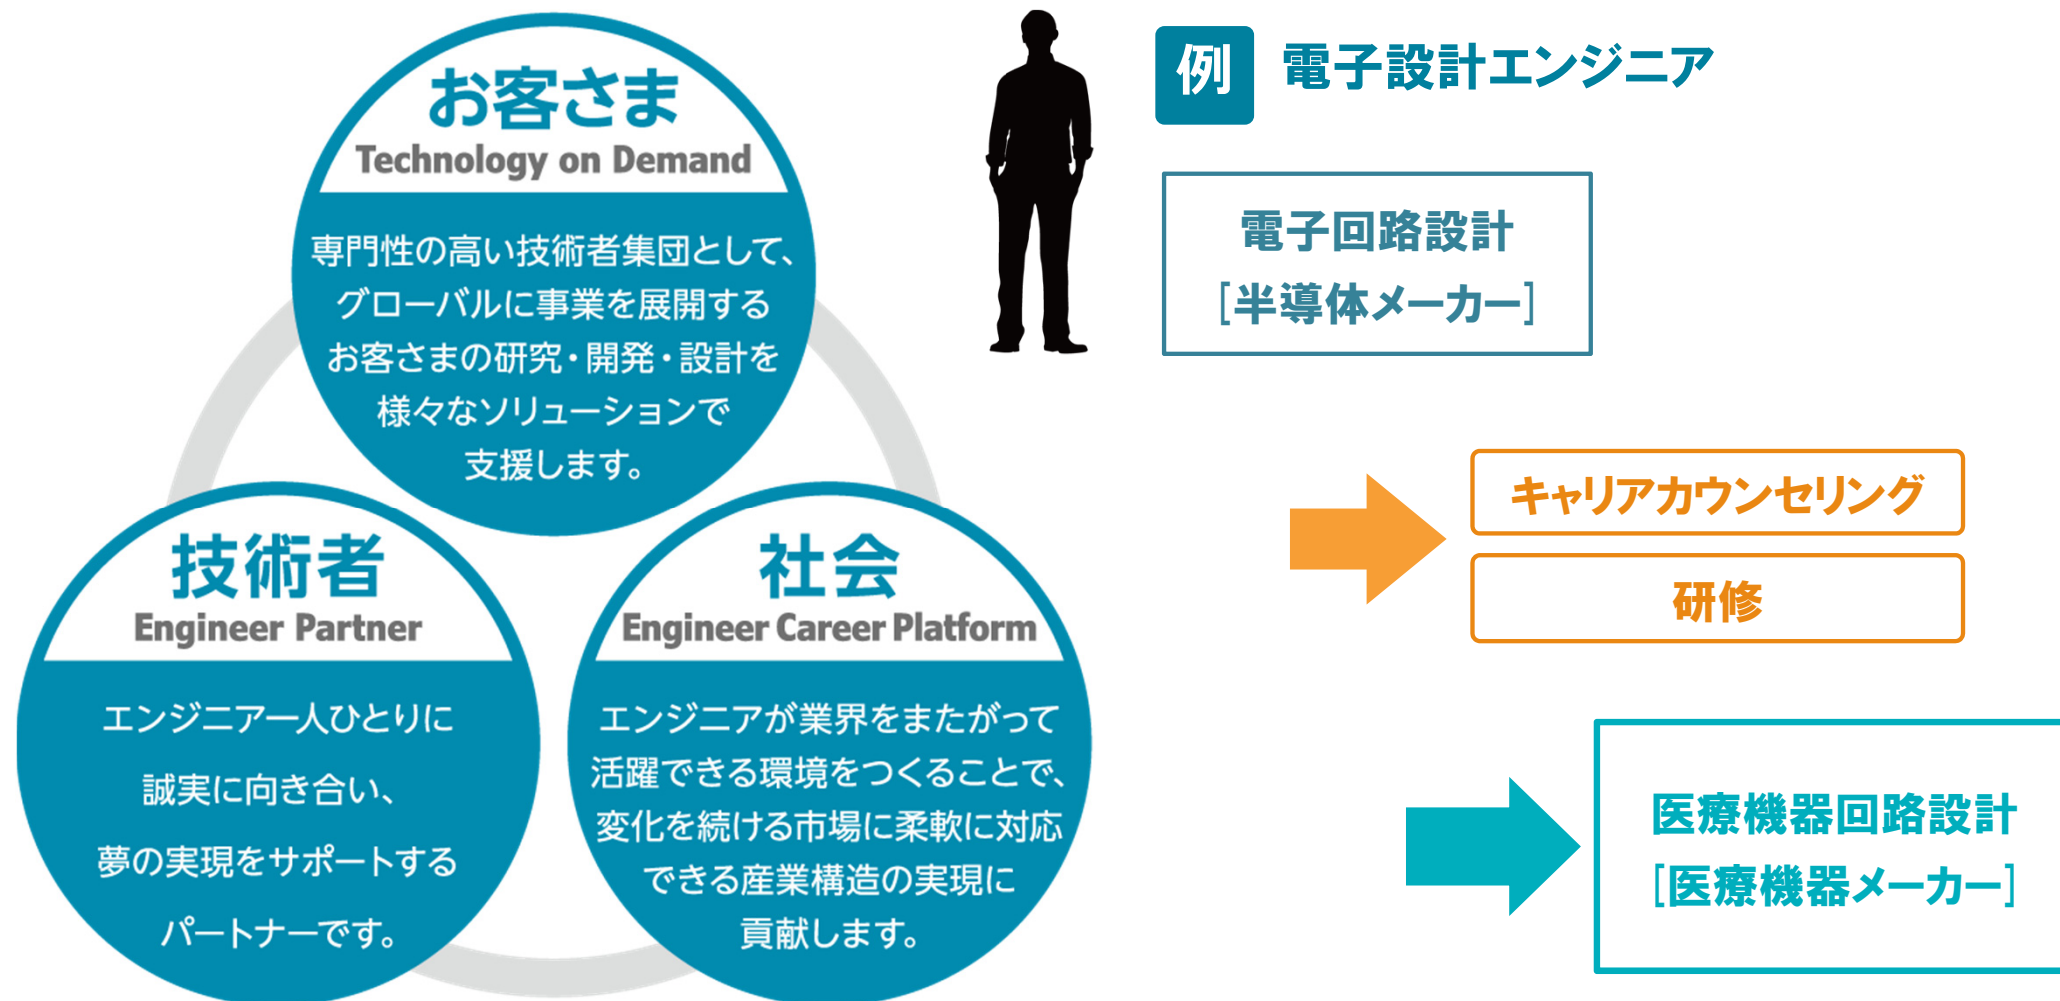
お客さま
Technology on Demand

専門性の高い技術者集団として、グローバルに事業を展開するお客さまの研究・開発・設計を様々なソリューションで支援します。

技術者
Engineer Partner

エンジニア一人ひとりに誠実に向き合い、夢の実現をサポートするパートナーです。

社会
Engineer Career Platform

エンジニアが業界をまたがって活躍できる環境をつくることで、変化を続ける市場に柔軟に対応できる産業構造の実現に貢献します。

例 電子設計エンジニア

電子回路設計
[半導体メーカー]

キャリアカウンセリング

研修

医療機器回路設計
[医療機器メーカー]